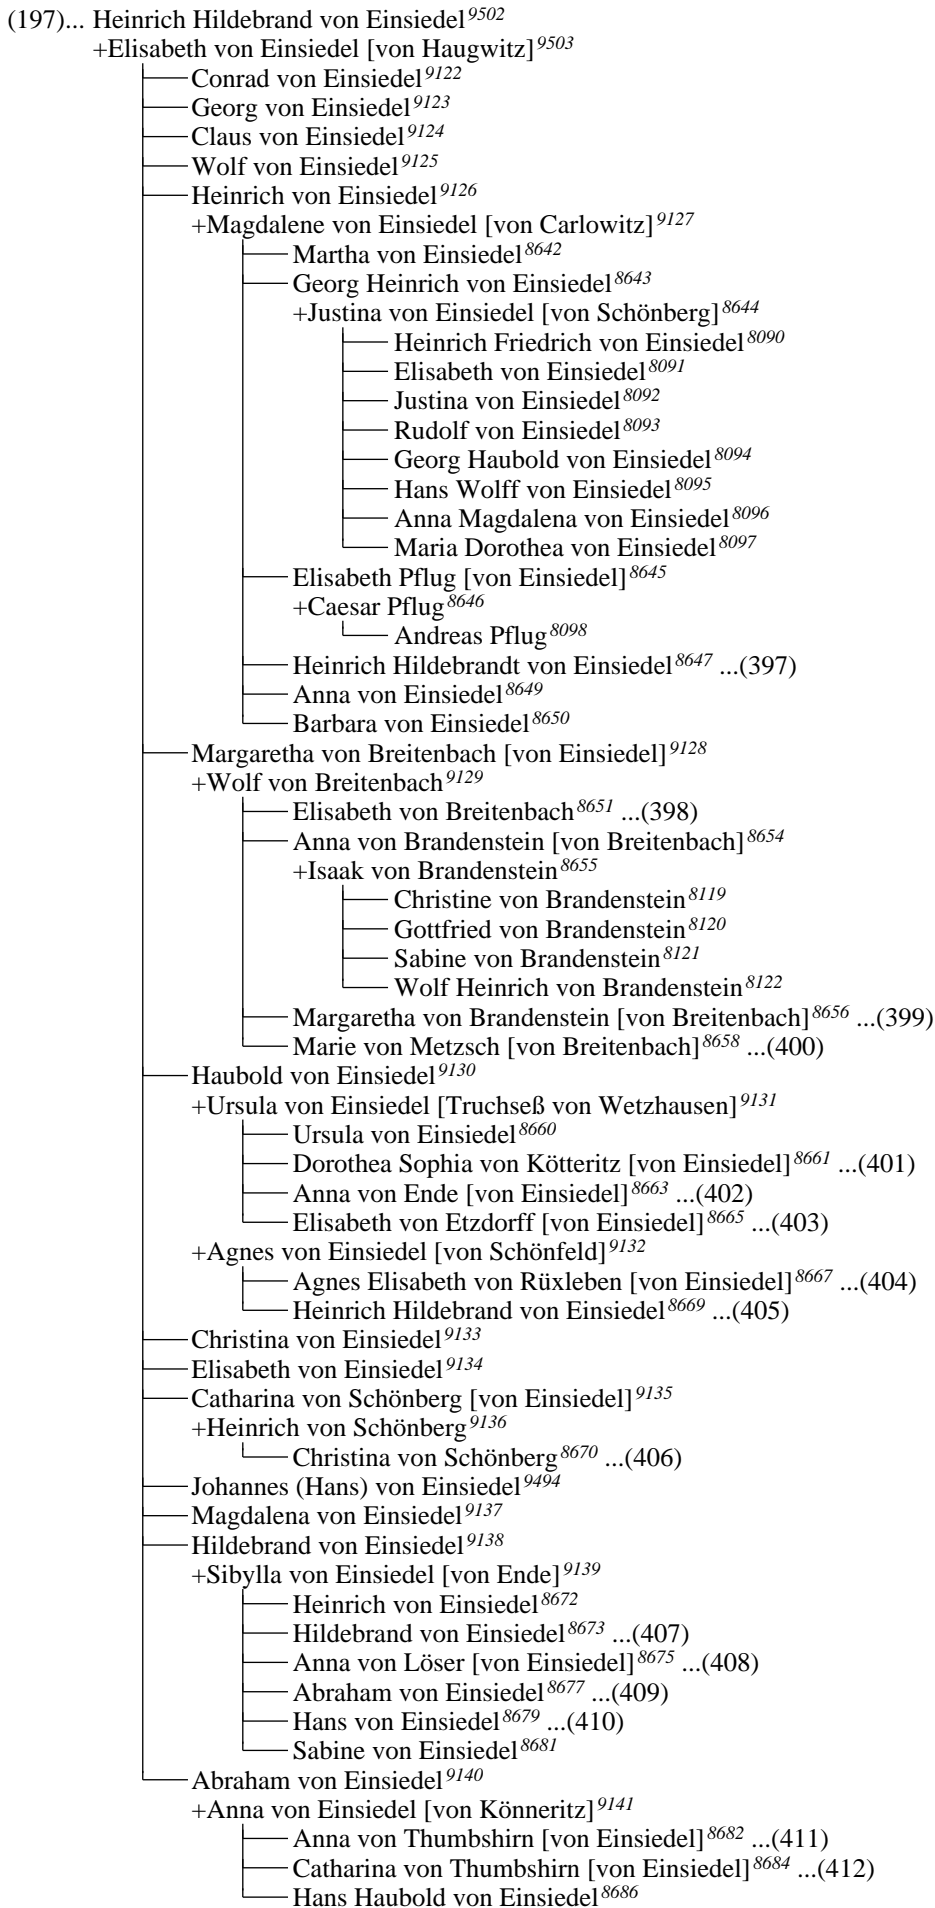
(197)... Heinrich Hildebrand von Einsiedel$^{9502}$
+Elisabeth von Einsiedel [von Haugwitz]$^{9503}$
Conrad von Einsiedel$^{9122}$
Georg von Einsiedel$^{9123}$
Claus von Einsiedel$^{9124}$
Wolf von Einsiedel$^{9125}$
Heinrich von Einsiedel$^{9126}$
+Magdalene von Einsiedel [von Carlowitz]$^{9127}$
Martha von Einsiedel$^{8642}$
Georg Heinrich von Einsiedel$^{8643}$
+Justina von Einsiedel [von Schönberg]$^{8644}$
Heinrich Friedrich von Einsiedel$^{8090}$
Elisabeth von Einsiedel$^{8091}$
Justina von Einsiedel$^{8092}$
Rudolf von Einsiedel$^{8093}$
Georg Haubold von Einsiedel$^{8094}$
Hans Wolff von Einsiedel$^{8095}$
Anna Magdalena von Einsiedel$^{8096}$
Maria Dorothea von Einsiedel$^{8097}$
Elisabeth Pflug [von Einsiedel]$^{8645}$
+Caesar Pflug$^{8646}$
Andreas Pflug$^{8098}$
Heinrich Hildebrandt von Einsiedel$^{8647}$ ...(397)
Anna von Einsiedel$^{8649}$
Barbara von Einsiedel$^{8650}$
Margaretha von Breitenbach [von Einsiedel]$^{9128}$
+Wolf von Breitenbach$^{9129}$
Elisabeth von Breitenbach$^{8651}$ ...(398)
Anna von Brandenstein [von Breitenbach]$^{8654}$
+Isaak von Brandenstein$^{8655}$
Christine von Brandenstein$^{8119}$
Gottfried von Brandenstein$^{8120}$
Sabine von Brandenstein$^{8121}$
Wolf Heinrich von Brandenstein$^{8122}$
Margaretha von Brandenstein [von Breitenbach]$^{8656}$ ...(399)
Marie von Metzsch [von Breitenbach]$^{8658}$ ...(400)
Haubold von Einsiedel$^{9130}$
+Ursula von Einsiedel [Truchseß von Wetzhausen]$^{9131}$
Ursula von Einsiedel$^{8660}$
Dorothea Sophia von Kötteritz [von Einsiedel]$^{8661}$ ...(401)
Anna von Ende [von Einsiedel]$^{8663}$ ...(402)
Elisabeth von Etzdorff [von Einsiedel]$^{8665}$ ...(403)
+Agnes von Einsiedel [von Schönfeld]$^{9132}$
Agnes Elisabeth von Rüxleben [von Einsiedel]$^{8667}$ ...(404)
Heinrich Hildebrand von Einsiedel$^{8669}$ ...(405)
Christina von Einsiedel$^{9133}$
Elisabeth von Einsiedel$^{9134}$
Catharina von Schönberg [von Einsiedel]$^{9135}$
+Heinrich von Schönberg$^{9136}$
Christina von Schönberg$^{8670}$ ...(406)
Johannes (Hans) von Einsiedel$^{9494}$
Magdalena von Einsiedel$^{9137}$
Hildebrand von Einsiedel$^{9138}$
+Sibylla von Einsiedel [von Ende]$^{9139}$
Heinrich von Einsiedel$^{8672}$
Hildebrand von Einsiedel$^{8673}$ ...(407)
Anna von Löser [von Einsiedel]$^{8675}$ ...(408)
Abraham von Einsiedel$^{8677}$ ...(409)
Hans von Einsiedel$^{8679}$ ...(410)
Sabine von Einsiedel$^{8681}$
Abraham von Einsiedel$^{9140}$
+Anna von Einsiedel [von Könneritz]$^{9141}$
Anna von Thumbshirn [von Einsiedel]$^{8682}$ ...(411)
Catharina von Thumbshirn [von Einsiedel]$^{8684}$ ...(412)
Hans Haubold von Einsiedel$^{8686}$